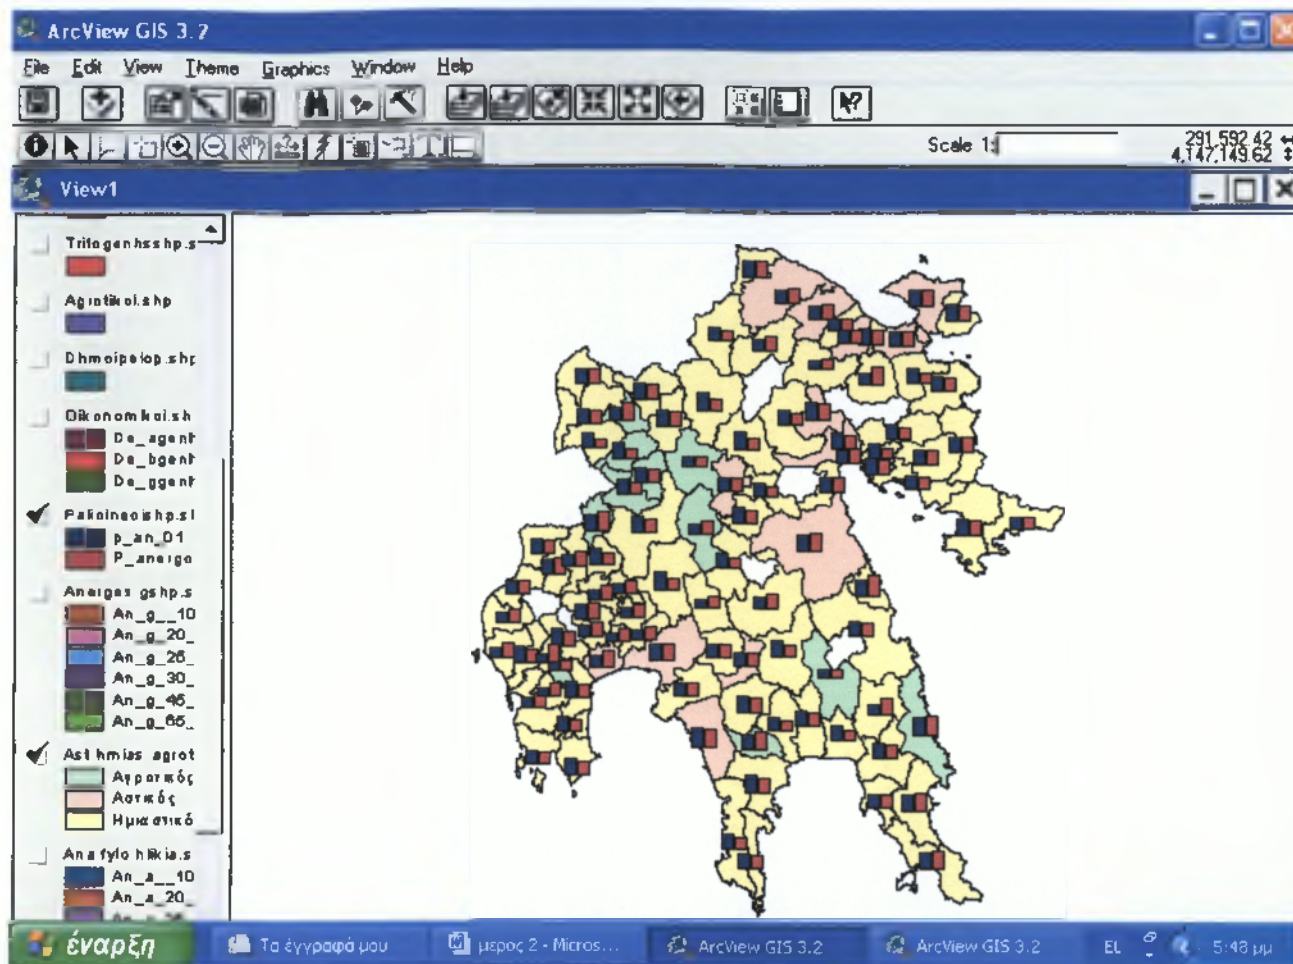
ArcView GIS 3.2

File Edit View Theme Graphics Window Help

Scale 1:

291,592.42
4,147,149.62

View1

Tritogenhsshp.s

Agrotikoi.shp

Dhmoipelop.shp

Oikonomikoi.sh
De_agenh
De_bgenh
De_ggenh

Palaineoishp.sl
p_an_01
P_anergo

Anergasgshp.s
An_g__10
An_g_20_
An_g_25_
An_g_30_
An_g_45_
An_g_65_

Asthmias agrot
Αγροτικός
Αστικός
Ημιαστικό

Anafylohlikia.s
An_a__10
An_a_20_

έναρξη
Τα έγγραφά μου
μερος 2 - Micros...
ArcView GIS 3.2
ArcView GIS 3.2
EL
5:48 μμ